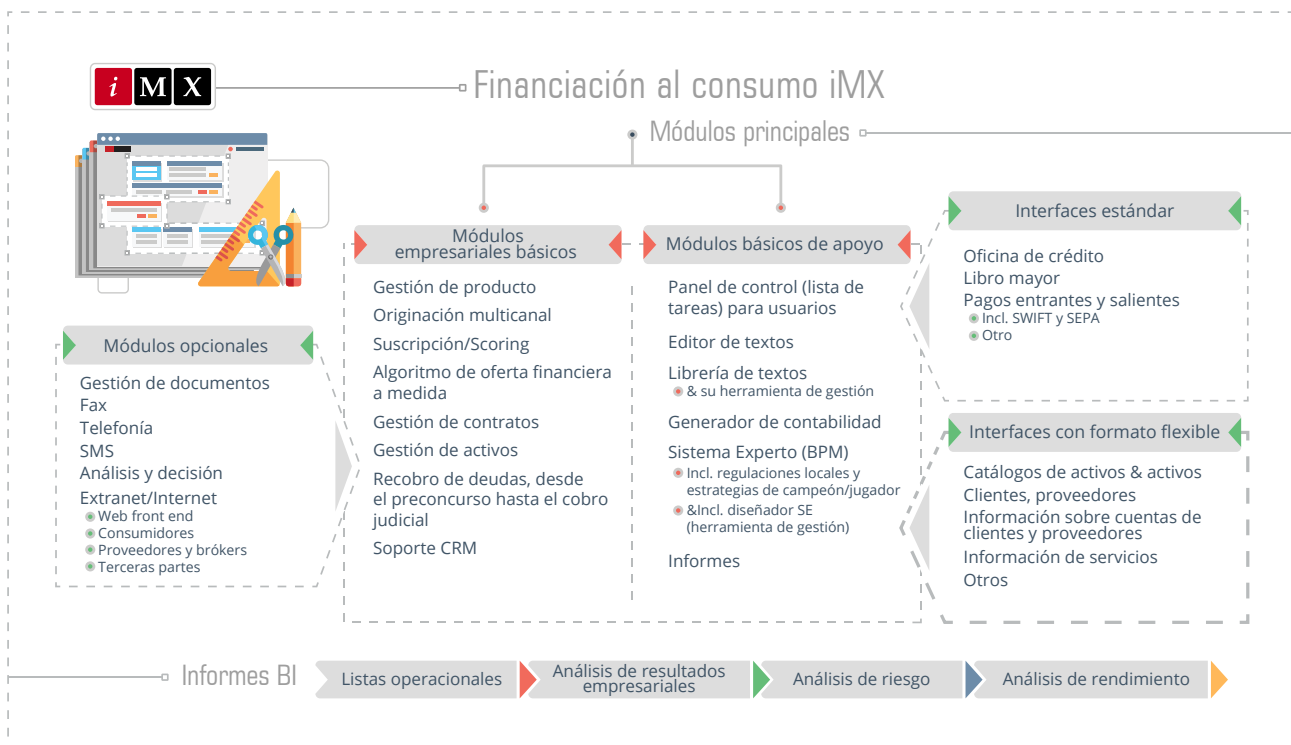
iMX

Financiación al consumo iMX

Módulos principales

Módulos empresariales básicos

Gestión de producto
Originación multicanal
Suscripción/Scoring
Algoritmo de oferta financiera a medida
Gestión de contratos
Gestión de activos
Recobro de deudas, desde el preconcurso hasta el cobro judicial
Soporte CRM

Módulos básicos de apoyo

Panel de control (lista de tareas) para usuarios
Editor de textos
Librería de textos
& su herramienta de gestión
Generador de contabilidad
Sistema Experto (BPM)
Incl. regulaciones locales y estrategias de campeón/jugador
&Incl. diseñador SE (herramienta de gestión)
Informes

Interfaces estándar

Oficina de crédito
Libro mayor
Pagos entrantes y salientes
Incl. SWIFT y SEPA
Otro

Interfaces con formato flexible

Catálogos de activos & activos
Clientes, proveedores
Información sobre cuentas de clientes y proveedores
Información de servicios
Otros

Módulos opcionales

Gestión de documentos
Fax
Telefonía
SMS
Análisis y decisión
Extranet/Internet
Web front end
Consumidores
Proveedores y brókers
Terceras partes

Informes BI

Listas operacionales
Análisis de resultados empresariales
Análisis de riesgo
Análisis de rendimiento